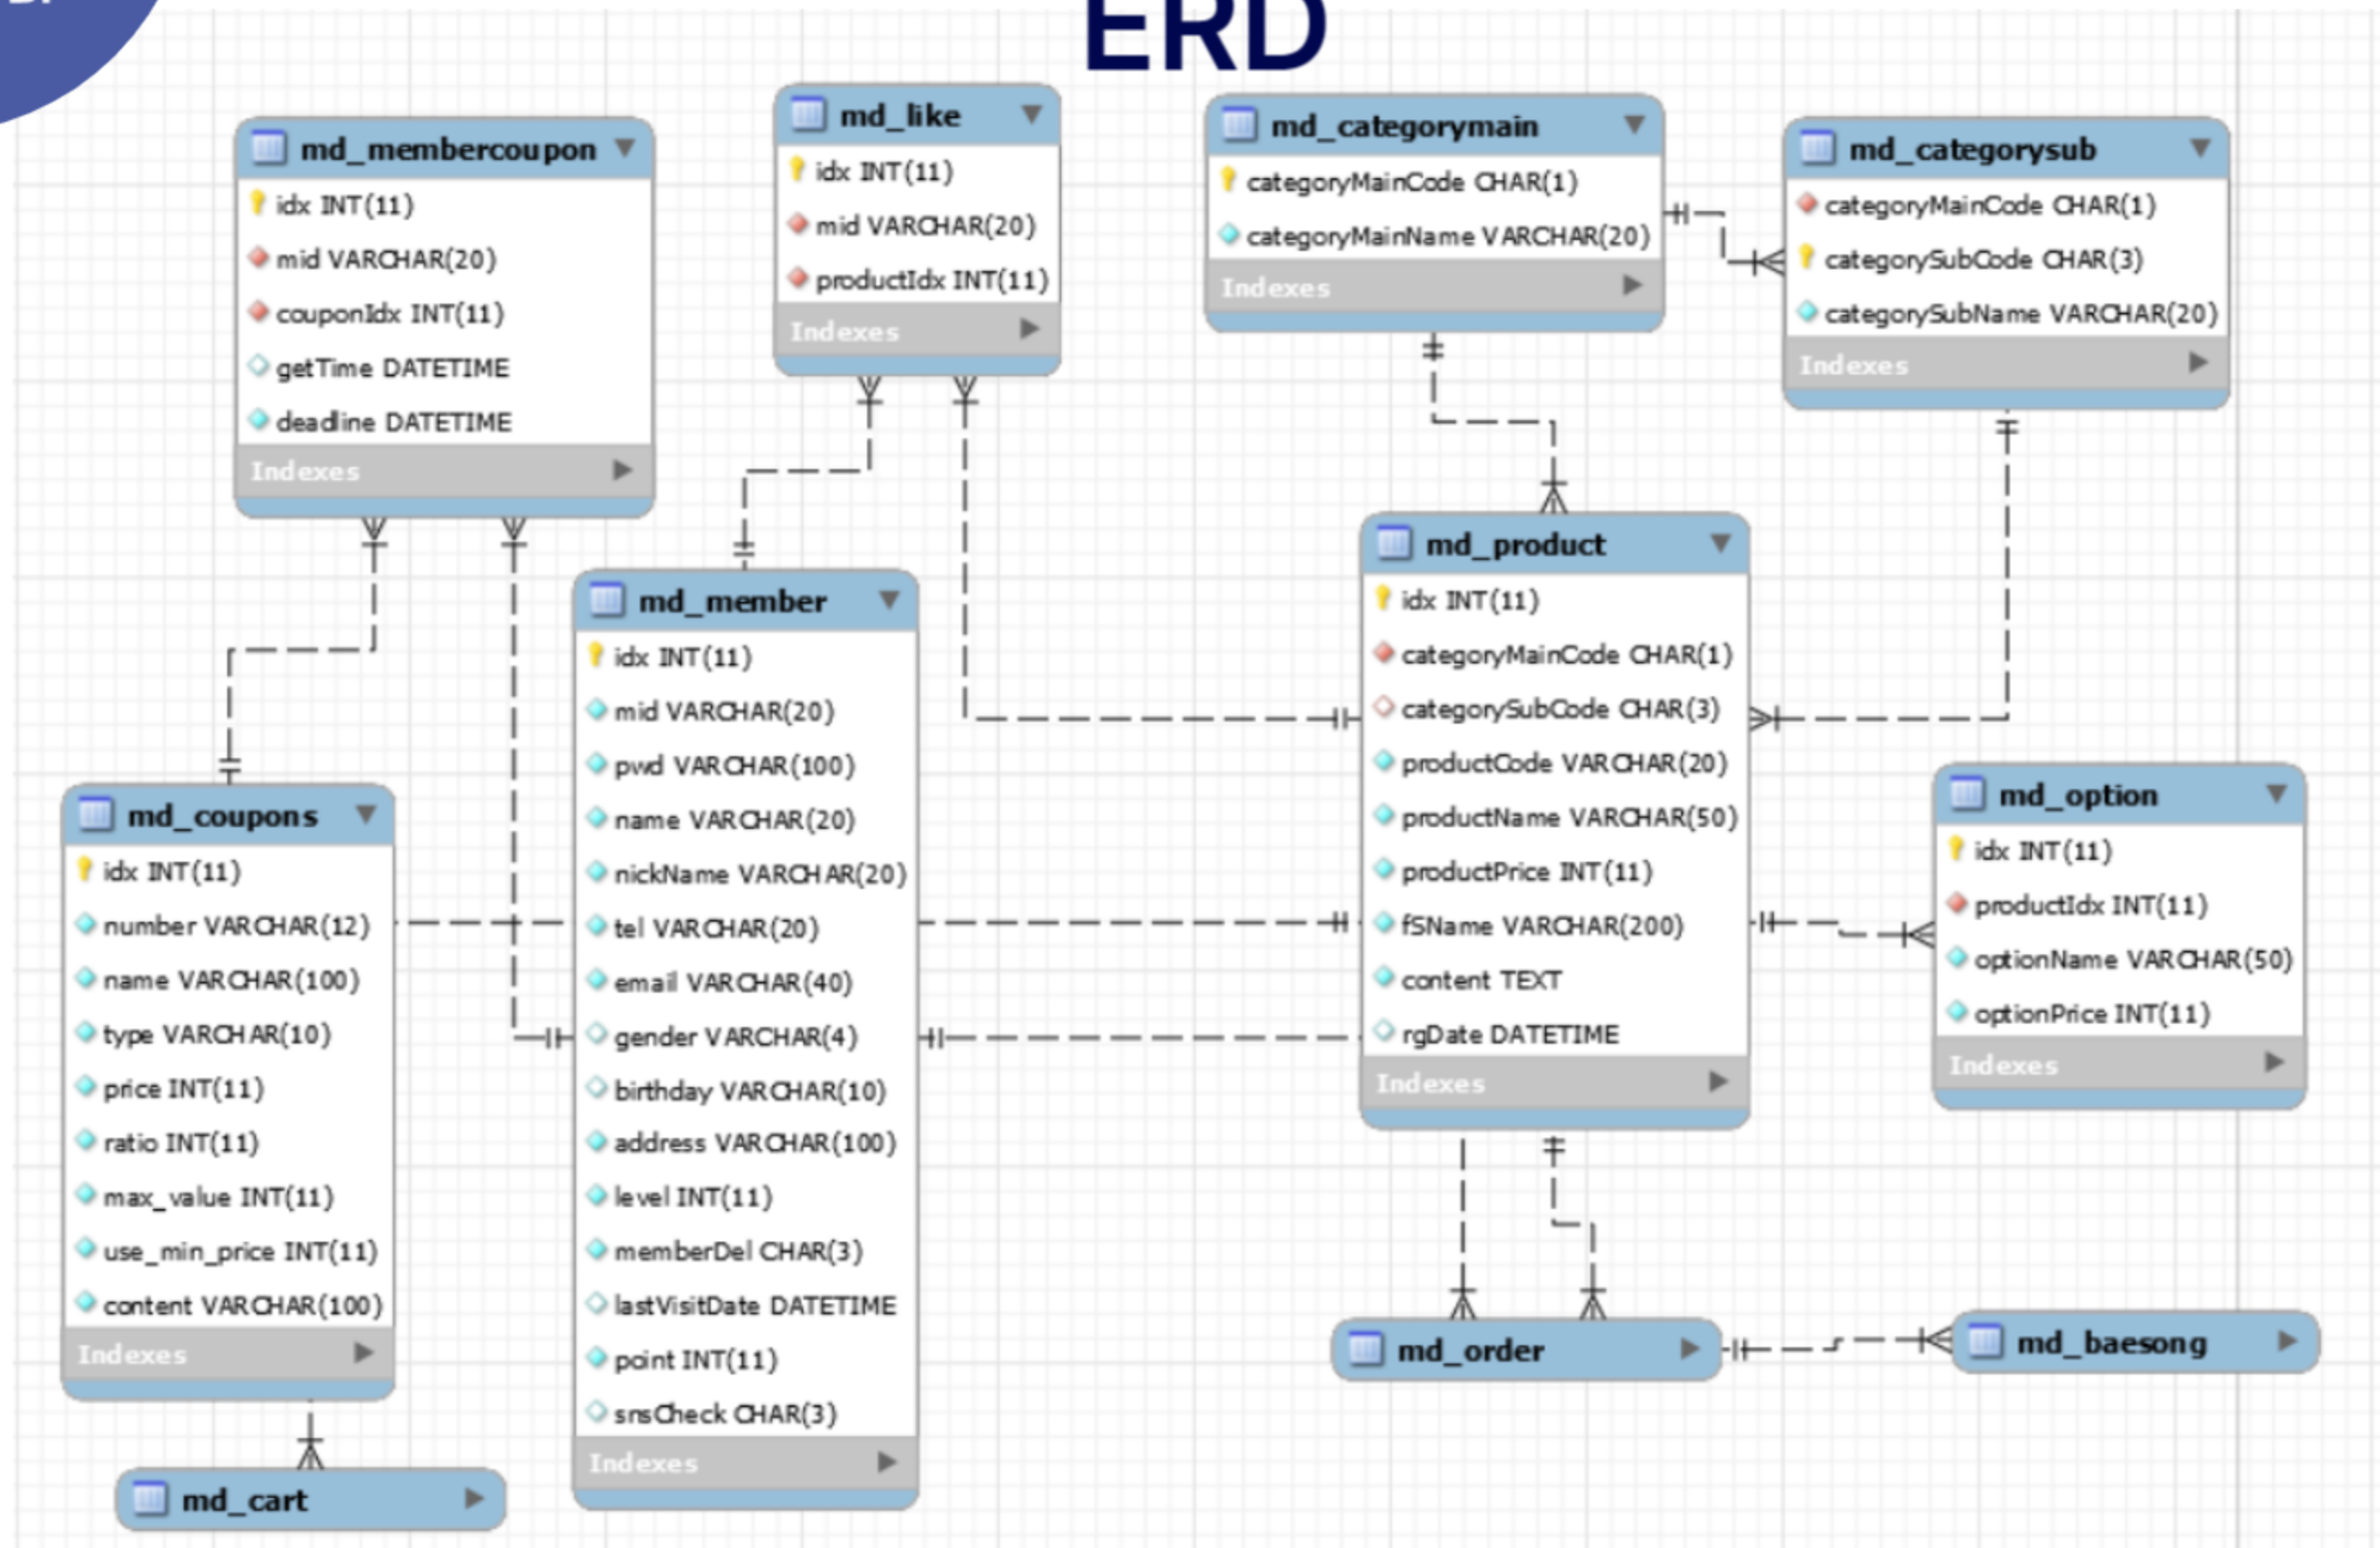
ERD

md_membercoupon
idx INT(11)
mid VARCHAR(20)
couponIdx INT(11)
getTime DATETIME
deadline DATETIME
Indexes

md_like
idx INT(11)
mid VARCHAR(20)
productIdx INT(11)
Indexes

md_categorymain
categoryMainCode CHAR(1)
categoryMainName VARCHAR(20)
Indexes

md_categorysub
categoryMainCode CHAR(1)
categorySubCode CHAR(3)
categorySubName VARCHAR(20)
Indexes

md_product
idx INT(11)
categoryMainCode CHAR(1)
categorySubCode CHAR(3)
productCode VARCHAR(20)
productName VARCHAR(50)
productPrice INT(11)
fSName VARCHAR(200)
content TEXT
rgDate DATETIME
Indexes

md_member
idx INT(11)
mid VARCHAR(20)
pwd VARCHAR(100)
name VARCHAR(20)
nickName VARCHAR(20)
tel VARCHAR(20)
email VARCHAR(40)
gender VARCHAR(4)
birthday VARCHAR(10)
address VARCHAR(100)
level INT(11)
memberDel CHAR(3)
lastVisitDate DATETIME
point INT(11)
snsCheck CHAR(3)
Indexes

md_coupons
idx INT(11)
number VARCHAR(12)
name VARCHAR(100)
type VARCHAR(10)
price INT(11)
ratio INT(11)
max_value INT(11)
use_min_price INT(11)
content VARCHAR(100)
Indexes

md_option
idx INT(11)
productIdx INT(11)
optionName VARCHAR(50)
optionPrice INT(11)
Indexes

md_order

md_baesong

md_cart